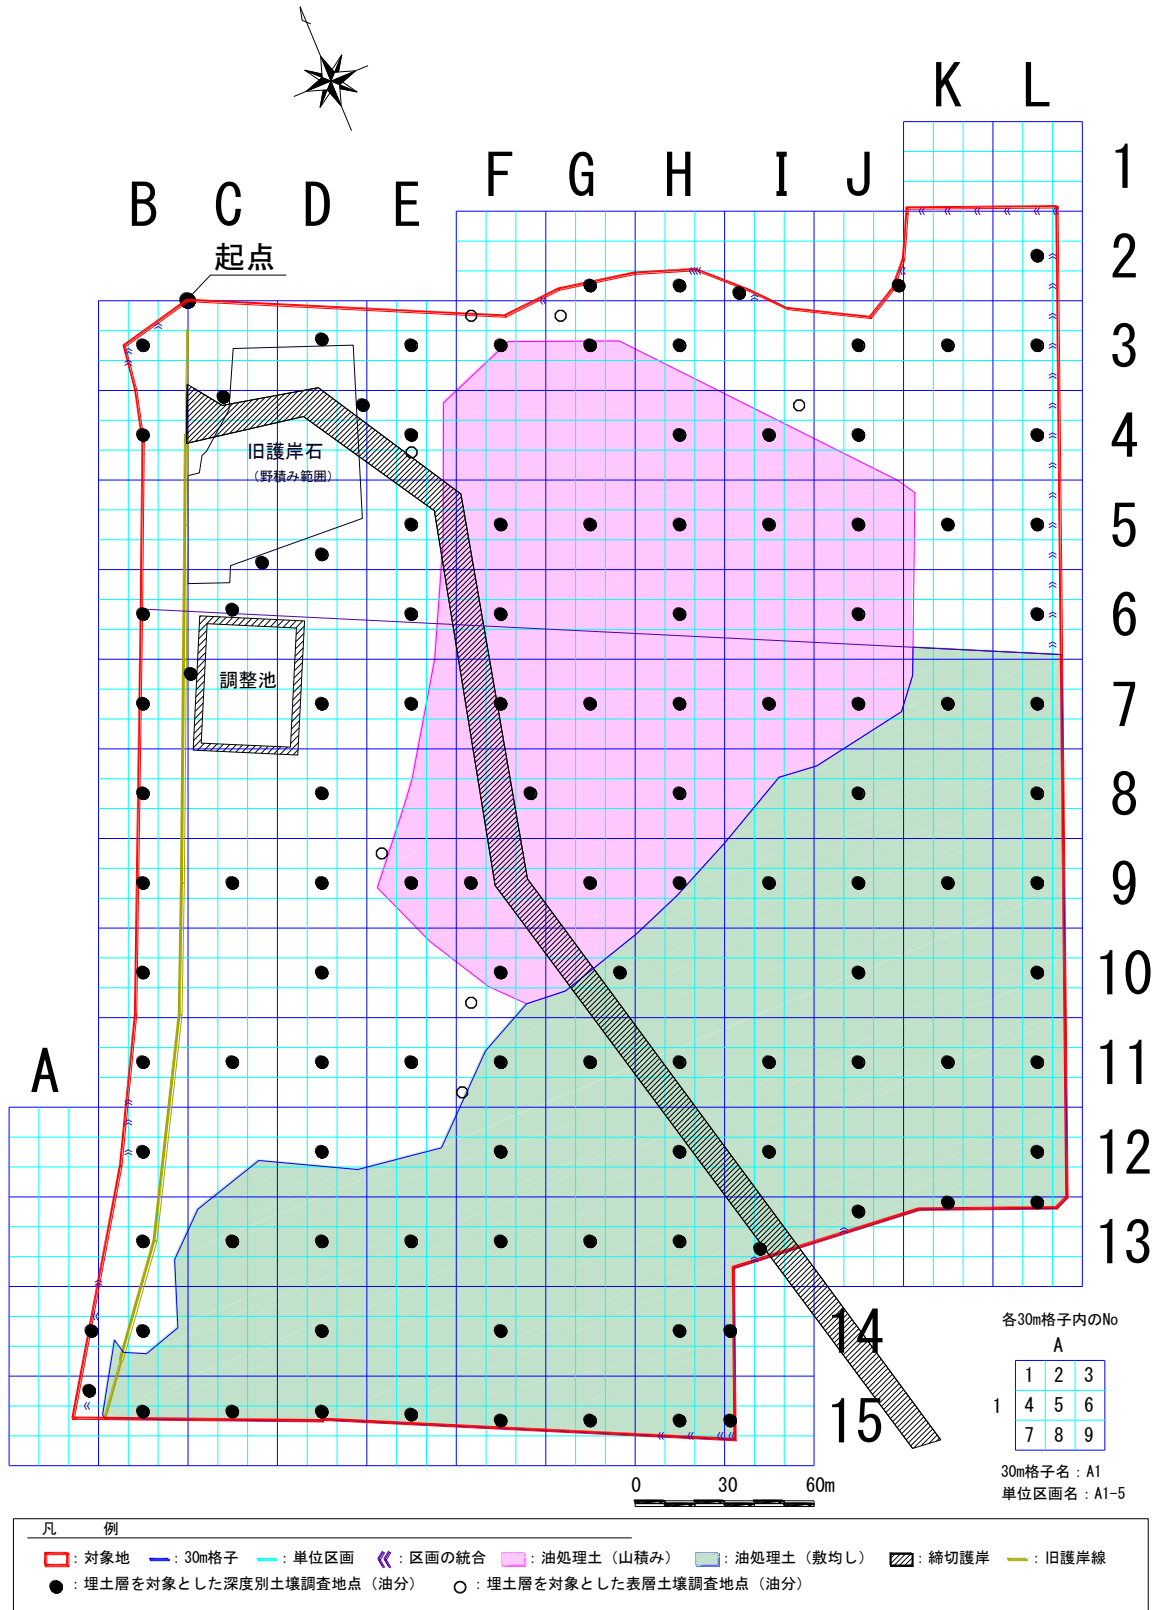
K L

B C D E F G H I J

1
2
3
4
5
6
7
8
9
10
11
12
13
14
15

A

起点

旧護岸石
（野積み範囲）

調整池

各30m格子内のNo

A

| 1 | 2 | 3 |
|---|---|---|
| 4 | 5 | 6 |
| 7 | 8 | 9 |

1

30m格子名：A1
単位区画名：A1-5

0 30 60m

凡 例

：対象地 ：30m格子 ：単位区画 ：区画の統合 ：油処理土（山積み） ：油処理土（敷均し） ：締切護岸 ：旧護岸線

：埋土層を対象とした深度別土壌調査地点（油分） ：埋土層を対象とした表層土壌調査地点（油分）